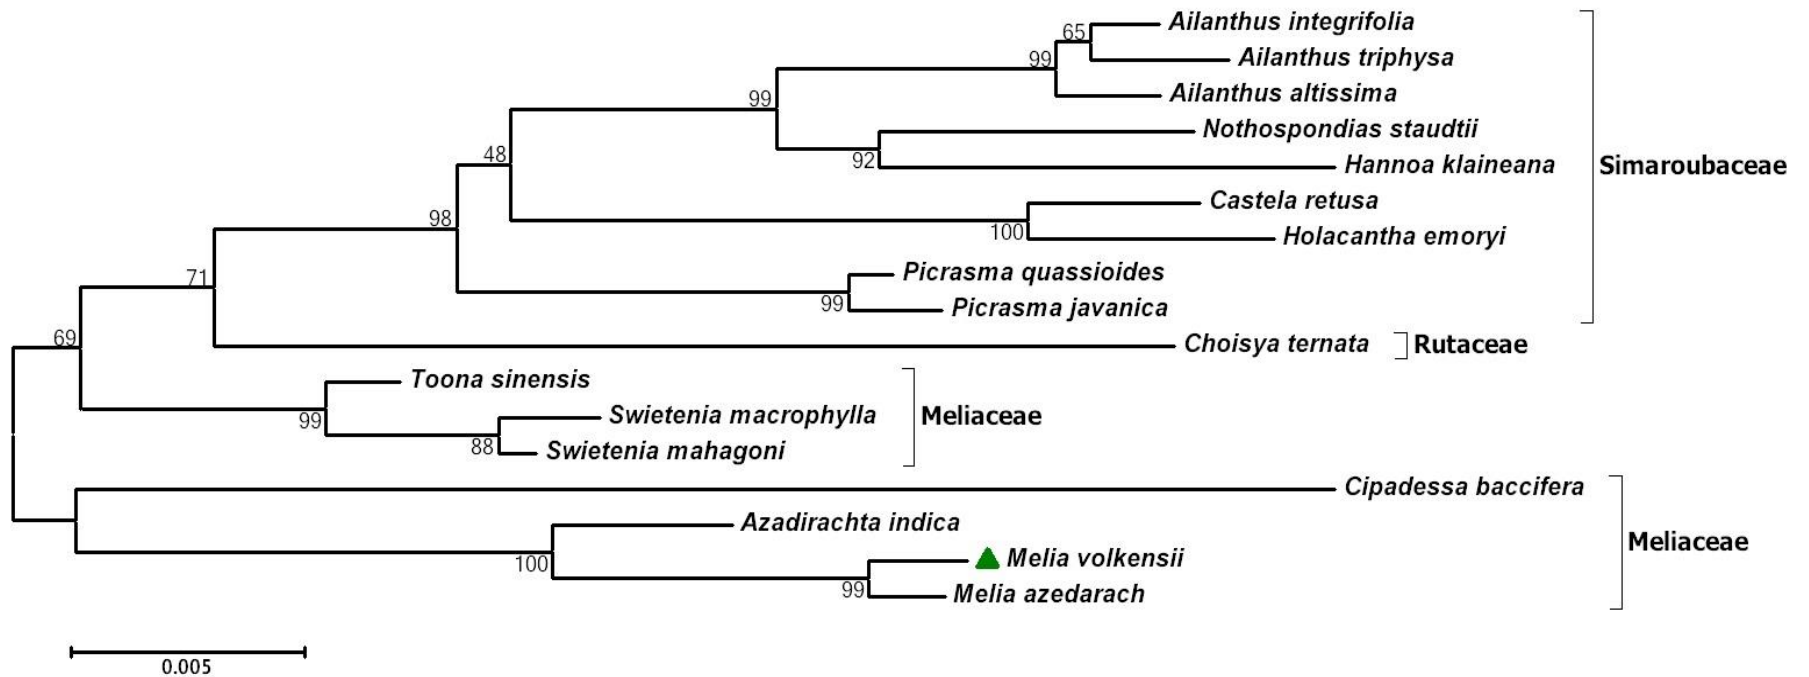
65
Ailanthus integrifolia
99
Ailanthus triphysa
99
Ailanthus altissima
Nothospondias staudtii
92
Hannoa klaineana
48
Castela retusa
98
100
Holacantha emoryi
Picrasma quassioides
71
99
Picrasma javanica
Simaroubaceae
69
Choisya ternata
Rutaceae
Toona sinensis
99
Swietenia macrophylla
88
Swietenia mahagoni
Meliaceae
Cipadessa baccifera
Azadirachta indica
100
Melia volkensii
99
Melia azedarach
Meliaceae
0.005